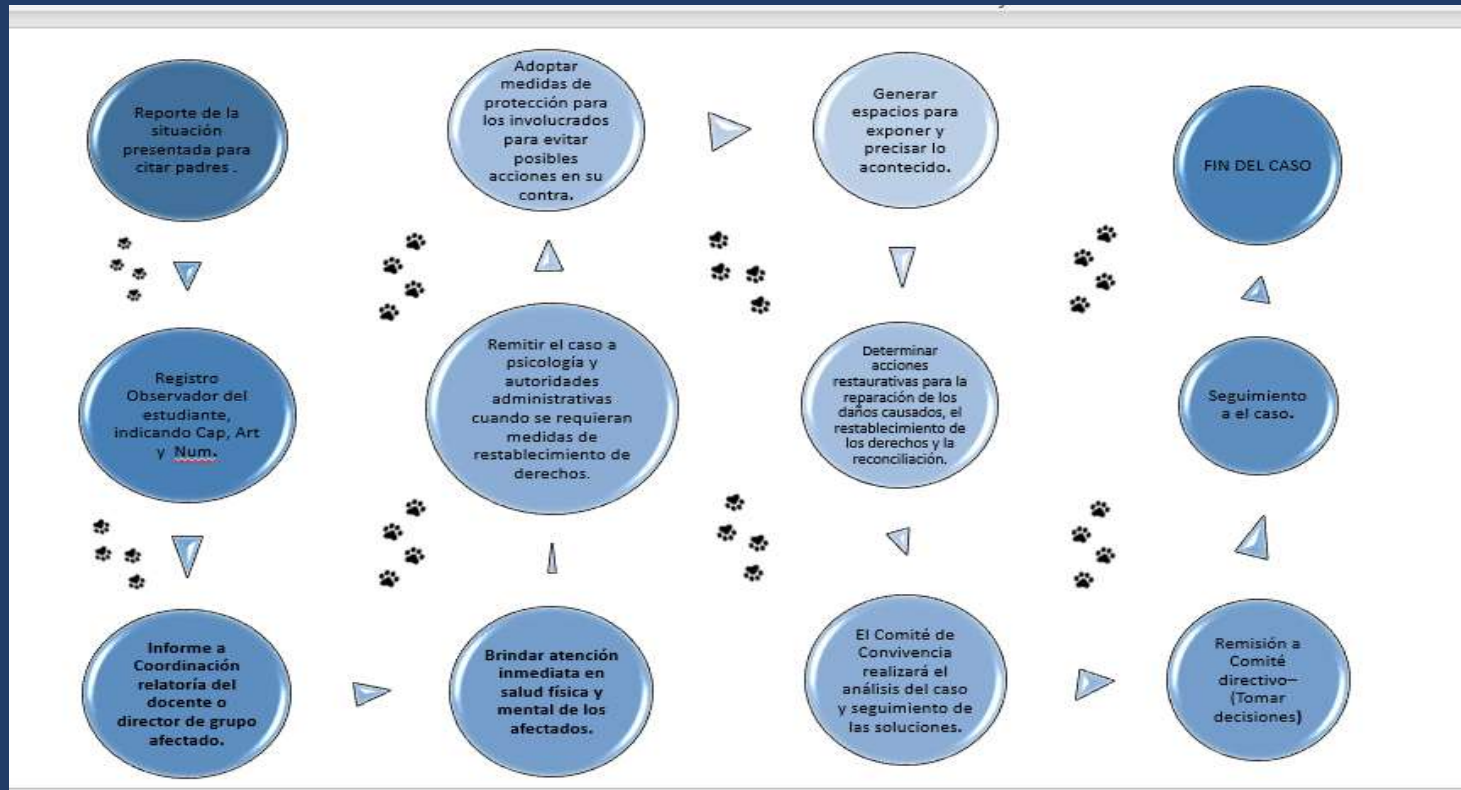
Reporte de la situación presentada para citar padres .

Registro Observador del estudiante, indicando Cap, Art y Num.

Informe a Coordinación relatoría del docente o director de grupo afectado.

Brindar atención inmediata en salud física y mental de los afectados.

Remitir el caso a psicología y autoridades administrativas cuando se requieran medidas de restablecimiento de derechos.

Adoptar medidas de protección para los involucrados para evitar posibles acciones en su contra.

Generar espacios para exponer y precisar lo acontecido.

Determinar acciones restaurativas para la reparación de los daños causados, el restablecimiento de los derechos y la reconciliación.

El Comité de Convivencia realizará el análisis del caso y seguimiento de las soluciones.

Remisión a Comité directivo– (Tomar decisiones)

Seguimiento a el caso.

FIN DEL CASO